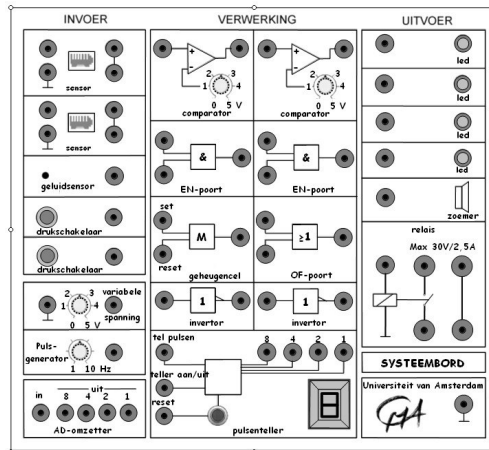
INVOER

sensor

sensor

geluidsensor

drukschakelaar

drukschakelaar

2 3
1 4
0 5 V
variabele spanning

Pulsgenerator
1 10 Hz

uit
in 8 4 2 1
AD-omzetter

VERWERKING

+
-
2 3
1 4
0 5 V
comparator

+
-
2 3
1 4
0 5 V
comparator

&
EN-poort

&
EN-poort

set
M
reset
geheugencel

≥1
OF-poort

1
invertor

1
invertor

tel pulsen
8 4 2 1
teller aan/uit
reset
pulsenteller

UITVOER

led

led

led

led

zoemer

relais
Max 30V/2,5A

SYSTEEMBORD

Universiteit van Amsterdam